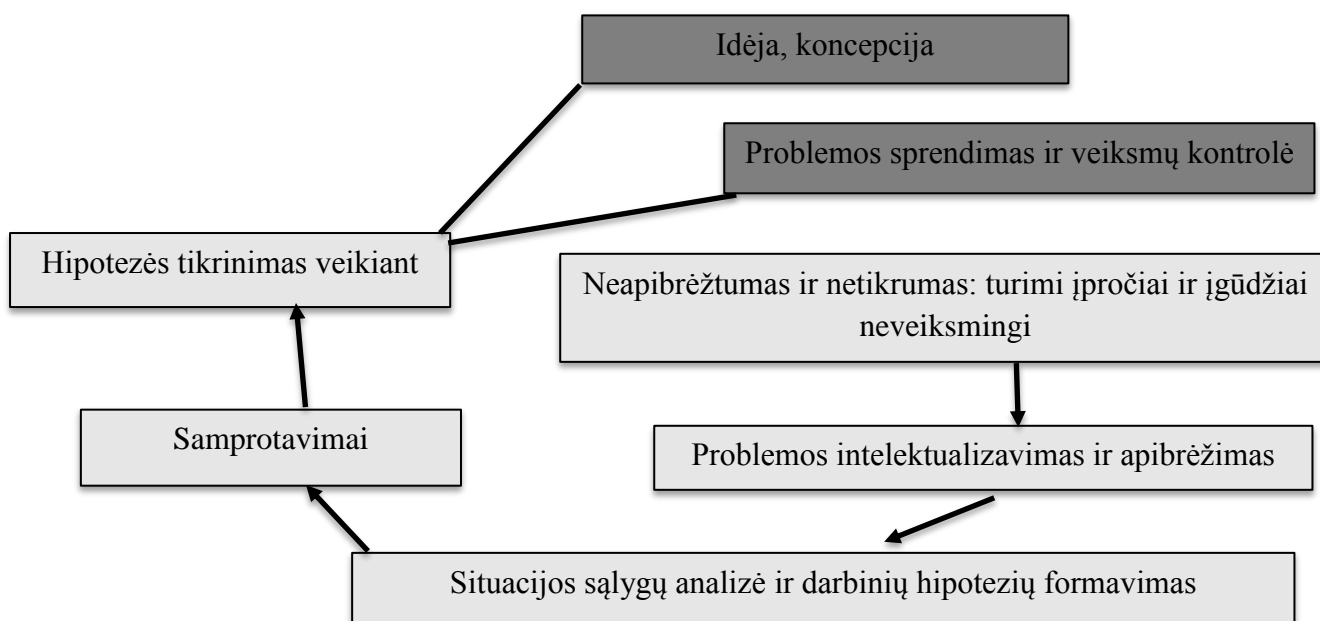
Idėja, koncepcija

Problemos sprendimas ir veiksmų kontrolė

Hipotezės tikrinimas veikiant

Neapibrėžtumas ir netikrumas: turimi įpročiai ir įgūdžiai neveiksmingi

Samprotavimai

Problemos intelektualizavimas ir apibrėžimas

Situacijos sąlygų analizė ir darbinių hipotezių formavimas